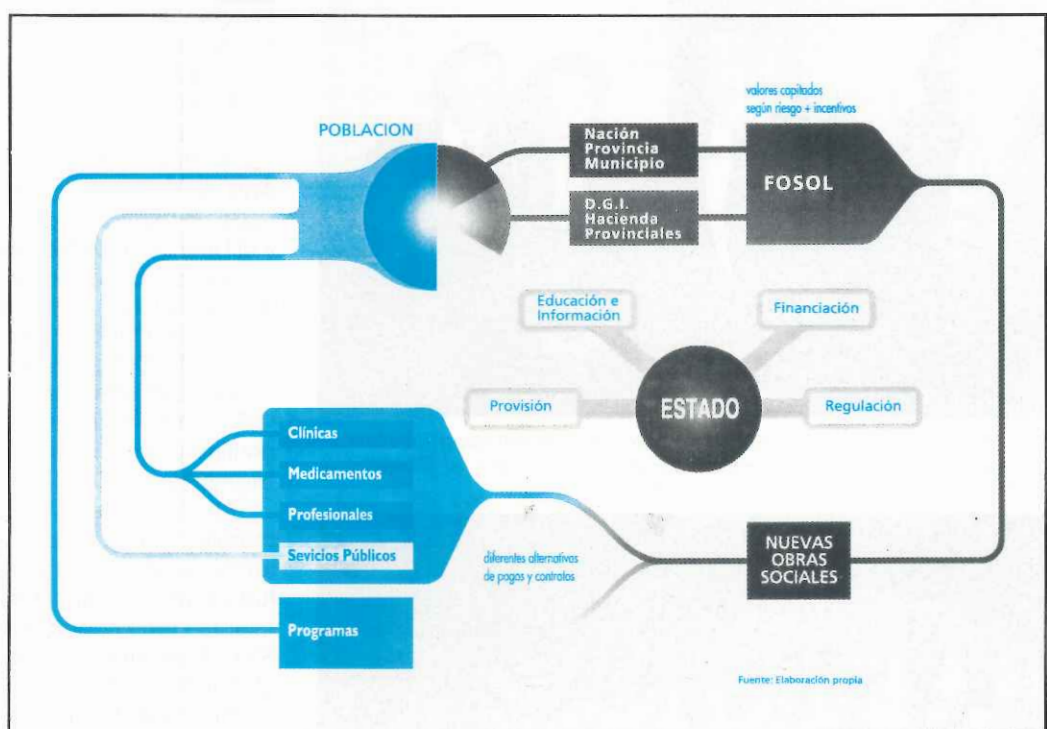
POBLACION

Nación
Provincia
Municipio

D.G.I.
Hacienda
Provinciales

valores capitados
según riego + incentivos

FOSOL

Educación e
Información

Financiación

Provisión

ESTADO

Regulación

Clínicas

Medicamentos

Profesionales

Sevicios Públicos

Programas

diferentes alternativas
de pagos y controles

NUEVAS
OBRAS
SOCIALES

Fuente: Elaboración propia